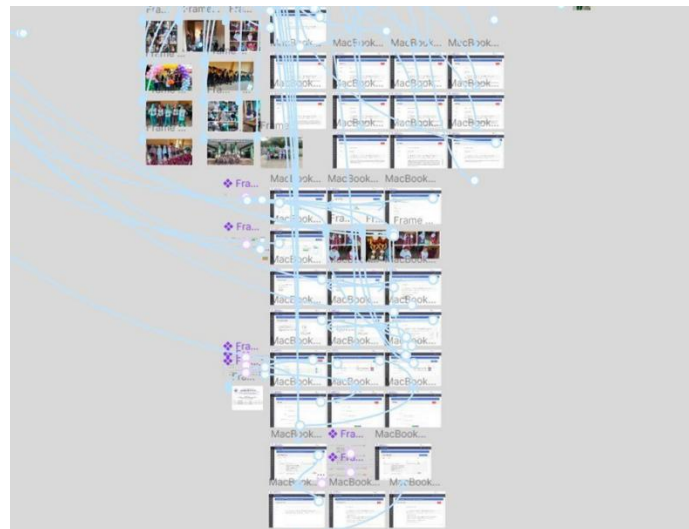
Fra... Frame... Fr...

MacBook... MacBook... MacBook...

MacBook...

MacBook... MacBook... MacBook...

Frame...

MacBook... MacBook... MacBook...

❖ Fra...

MacBook... Fra... Fr... Frame...

❖ Fra...

MacBook...

MacBook... MacBook... MacBook...

MacBook... MacBook... MacBook...

❖ Fra...

❖ Fra...

Fra...

MacBook... MacBook... MacBook...

MacBook... ❖ Fra... MacBook...

❖ Fra...

MacBook... MacBook... MacBook...